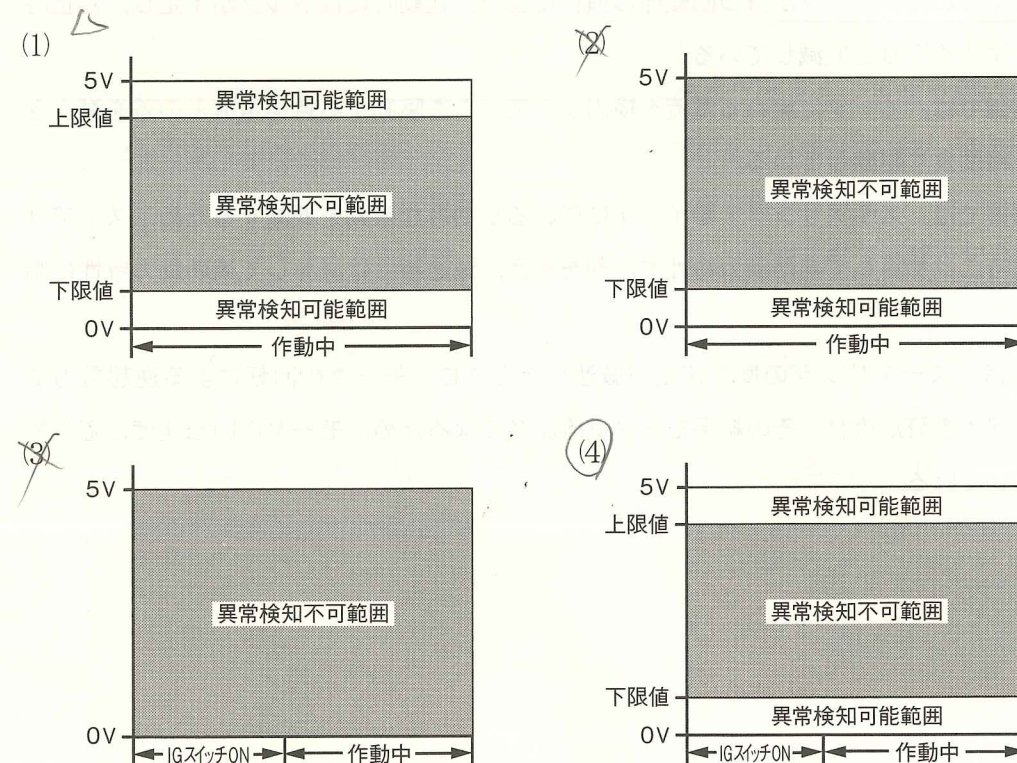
(1)

5V
上限値
異常検知可能範囲
異常検知不可範囲
下限値
異常検知可能範囲
0V
作動中

(2)

5V
異常検知不可範囲
下限値
異常検知可能範囲
0V
作動中

(3)

5V
異常検知不可範囲
0V
IGスイッチON
作動中

(4)

5V
上限値
異常検知可能範囲
異常検知不可範囲
下限値
異常検知可能範囲
0V
IGスイッチON
作動中